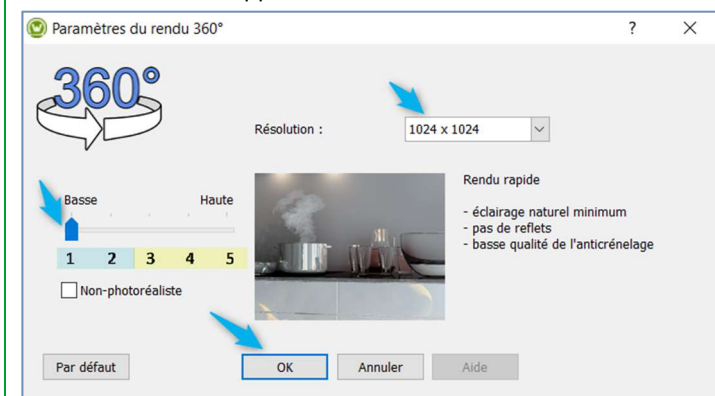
Paramètres du rendu 360°

?

×

360°

Résolution :

1024 x 1024

Basse

Haute

1 2 3 4 5

Non-photoréaliste

Rendu rapide

- éclairage naturel minimum
- pas de reflets
- basse qualité de l'anticrénelage

Par défaut

OK

Annuler

Aide